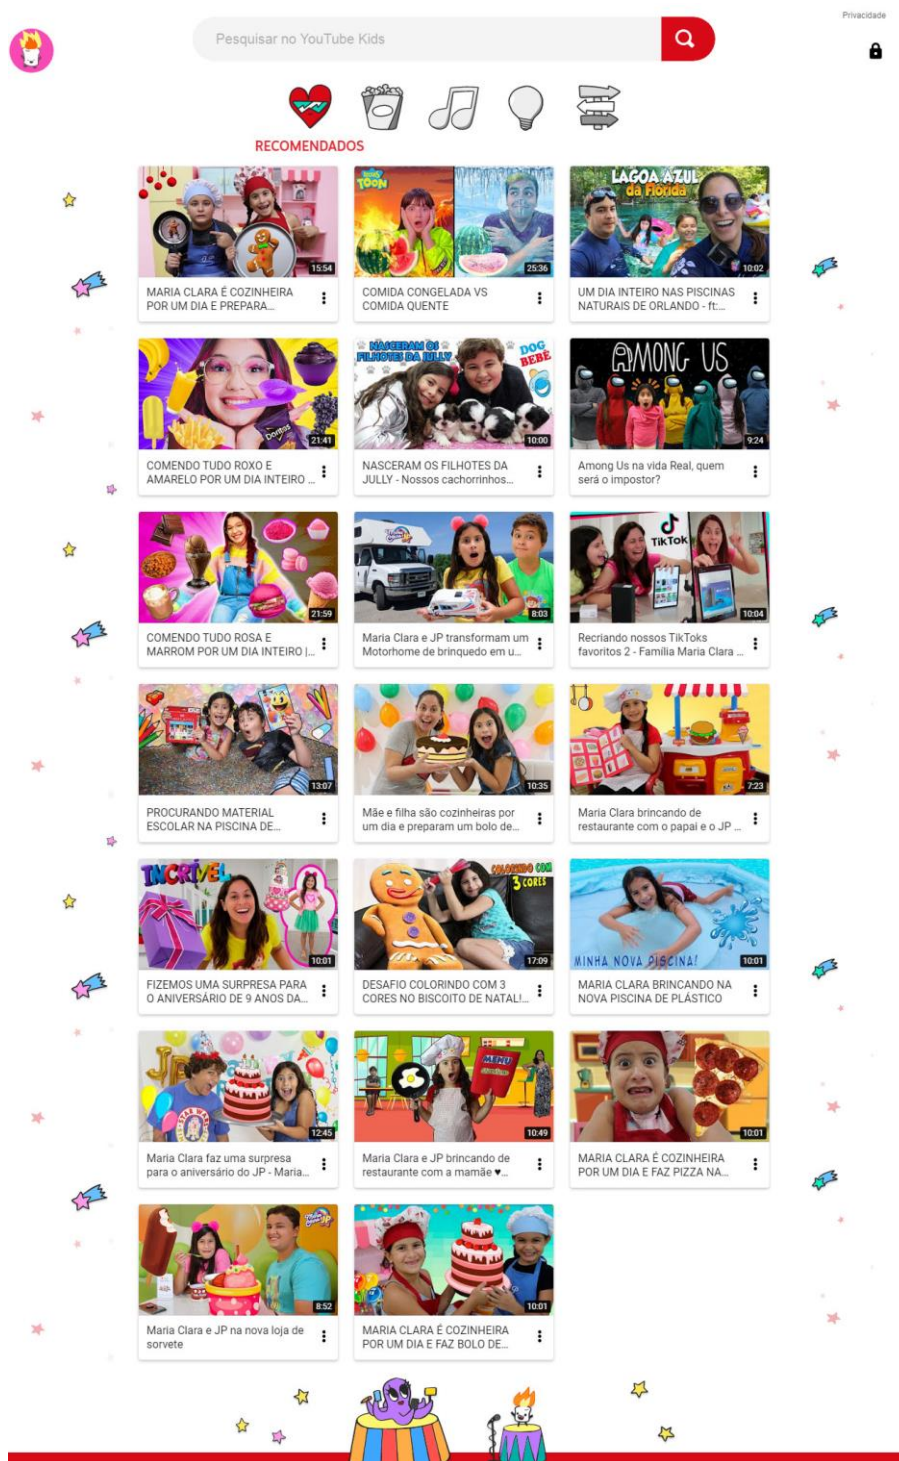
Pesquisar no YouTube Kids

Privacidade

RECOMENDADOS

15:54
MARIA CLARA É COZINHEIRA POR UM DIA E PREPARA...

TOON
25:36
COMIDA CONGELADA VS COMIDA QUENTE

LAGOA AZUL da Flórida
10:02
UM DIA INTEIRO NAS PISCINAS NATURAIS DE ORLANDO - ft:...

21:41
COMENDO TUDO ROXO E AMARELO POR UM DIA INTEIRO ...

NASCERAM OS FILHOTES DA JULLY
DOG BEBE
10:00
NASCERAM OS FILHOTES DA JULLY - Nossos cachorrinhos...

AMONG US
9:24
Among Us na vida Real, quem será o impostor?

21:59
COMENDO TUDO ROSA E MARROM POR UM DIA INTEIRO |...

8:03
Maria Clara e JP transformam um Motorhome de brinquedo em u...

TikTok
10:04
Recriando nossos TikToks favoritos 2 - Família Maria Clara ...

13:07
PROCURANDO MATERIAL ESCOLAR NA PISCINA DE...

10:35
Mãe e filha são cozinheiras por um dia e preparam um bolo de...

7:23
Maria Clara brincando de restaurante com o papai e o JP ...

INCRÍVEL
10:01
FIZEMOS UMA SURPRESA PARA O ANIVERSÁRIO DE 9 ANOS DA...

COLORINDO COM 3 CORES
17:09
DESAFIO COLORINDO COM 3 CORES NO BISCOITO DE NATAL!...

MINHA NOVA PISCINA!
10:01
MARIA CLARA BRINCANDO NA NOVA PISCINA DE PLÁSTICO

JP
12:45
Maria Clara faz uma surpresa para o aniversário do JP - Maria...

MENU
10:49
Maria Clara e JP brincando de restaurante com a mamãe ♥...

10:01
MARIA CLARA É COZINHEIRA POR UM DIA E FAZ PIZZA NA...

8:52
Maria Clara e JP na nova loja de sorvete

10:01
MARIA CLARA É COZINHEIRA POR UM DIA E FAZ BOLO DE...